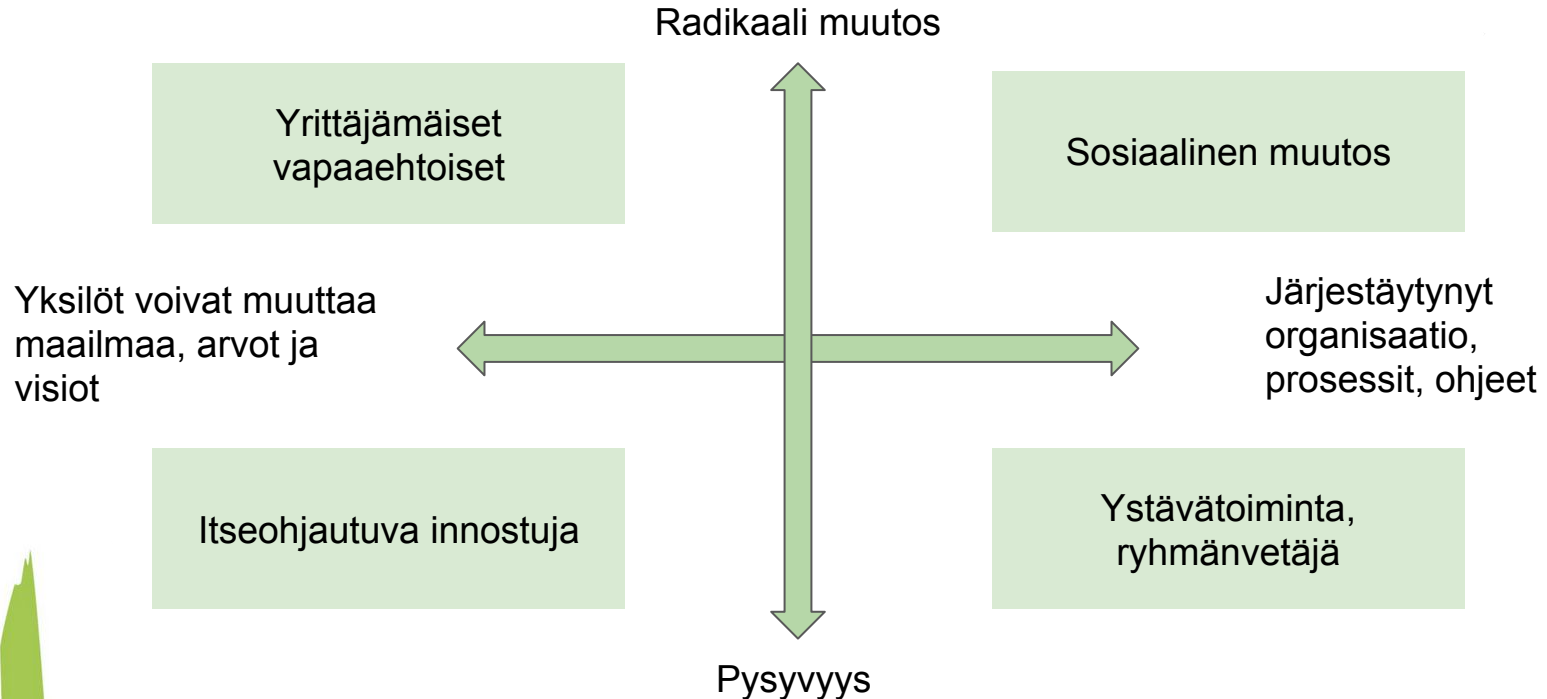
Radikaali muutos

Yrittäjämäiset vapaaehtoiset

Sosiaalinen muutos

Yksilöt voivat muuttaa maailmaa, arvot ja visiot

Järjestäytynyt organisaatio, prosessit, ohjeet

Itseohjautuva innostuja

Ystävätoiminta, ryhmänvetäjä

Pysyvyys